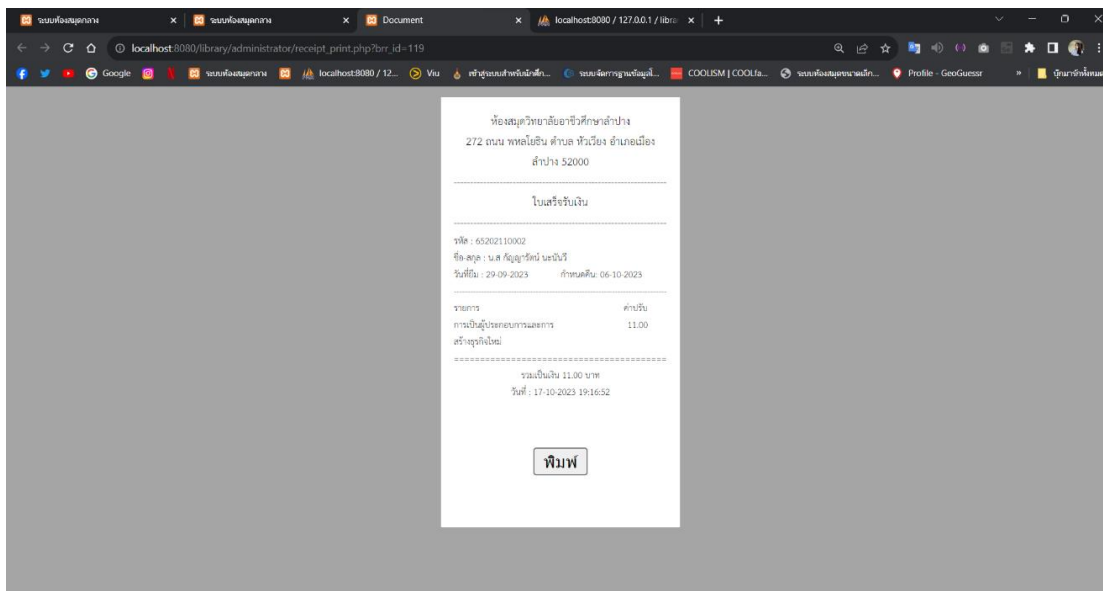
ระบบห้องสมุดกลาง ×
ระบบห้องสมุดกลาง ×
Document ×
localhost:8080 / 127.0.0.1 / libra ×
+

localhost:8080/library/administrator/receipt_print.php?brr_id=119

Google
ระบบห้องสมุดกลาง
localhost:8080 / 12...
Viu
เข้าสู่ระบบสำหรับนักศึก...
ระบบจัดการฐานข้อมูล...
COOLISM | COOLfa...
ระบบห้องสมุดขนาดเล็ก...
Profile - GeoGuessr
»
บุ๊กมาร์กทั้งหมด

ห้องสมุดวิทยาลัยอาชีวศึกษาลำปาง
272 ถนน พหลโยธิน ตำบล หัวเวียง อำเภอเมือง
ลำปาง 52000

ใบเสร็จรับเงิน

รหัส : 65202110002
ชื่อ-สกุล : น.ส กัญญารัตน์ นะนันรี
วันที่ยืม : 29-09-2023 กำหนดคืน: 06-10-2023

รายการ ค่าปรับ
การเป็นผู้ประกอบการและการสร้างธุรกิจใหม่ 11.00
==========================================
รวมเป็นเงิน 11.00 บาท
วันที่ : 17-10-2023 19:16:52

พิมพ์